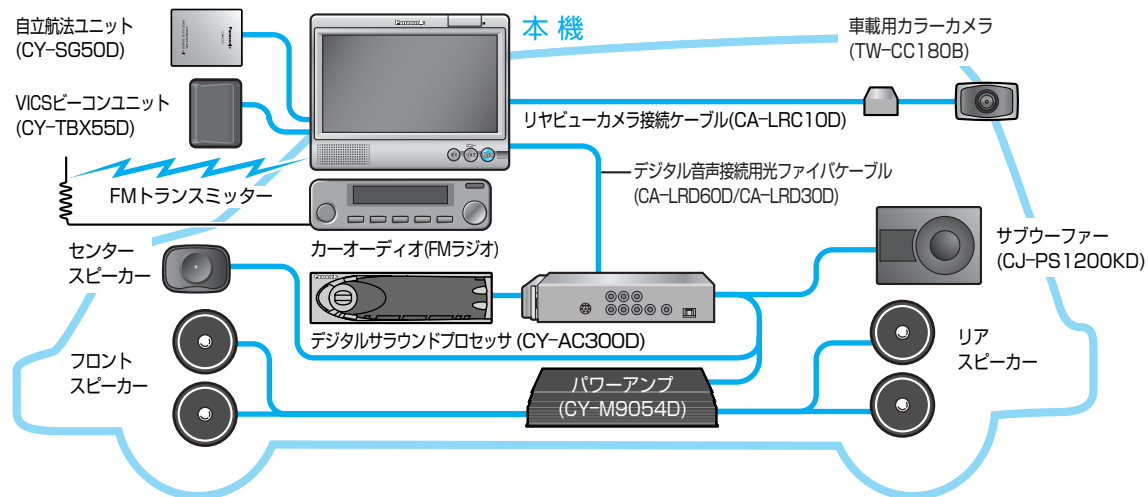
自立航法ユニット
(CY-SG50D)

本 機

車載用カラーカメラ
(TW-CC180B)

VICSビーコンユニット
(CY-TBX55D)

リヤビューカメラ接続ケーブル(CA-LRC10D)

デジタル音声接続用光ファイバケーブル
(CA-LRD60D/CA-LRD30D)

FMトランスミッター

カーオーディオ(FMラジオ)

センター
スピーカー

サブウーファー
(CJ-PS1200KD)

デジタルサラウンドプロセッサ (CY-AC300D)

フロント
スピーカー

リア
スピーカー

パワーアンプ
(CY-M9054D)